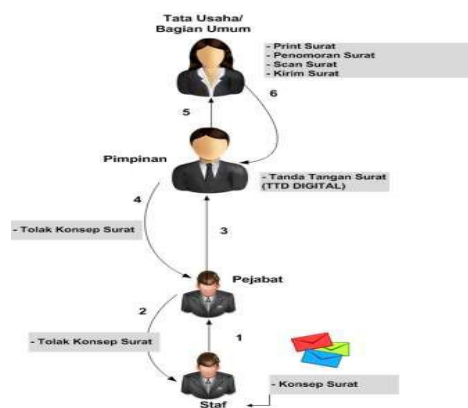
Tata Usaha/
Bagian Umum

- Print Surat
- Penomoran Surat
- Scan Surat
- Kirim Surat

5

6

Pimpinan

- Tanda Tangan Surat (TTD DIGITAL)

4

- Tolak Konsep Surat

3

Pejabat

2

- Tolak Konsep Surat

1

- Konsep Surat

Staf